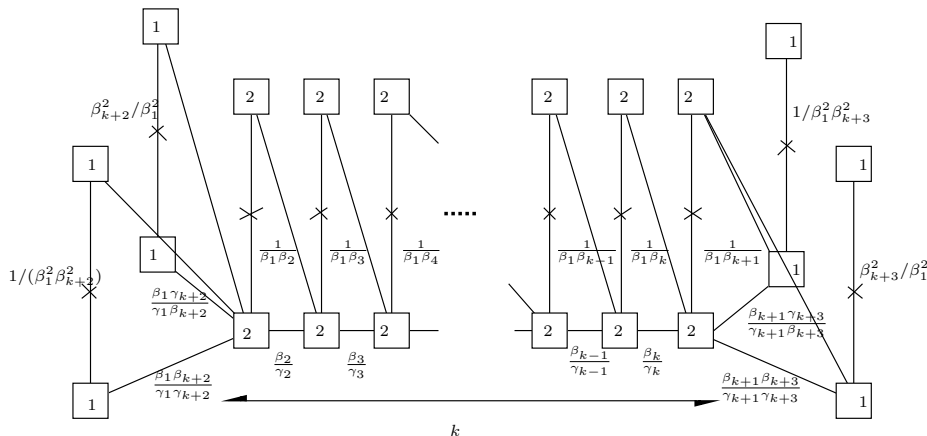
1

$\beta_{k+2}^2/\beta_1^2$

1

1

$1/(\beta_1^2\beta_{k+2}^2)$

1

2 2 2

$\frac{1}{\beta_1\beta_2}$ $\frac{1}{\beta_1\beta_3}$ $\frac{1}{\beta_1\beta_4}$

$\frac{\beta_1\gamma_{k+2}}{\gamma_1\beta_{k+2}}$

2 2 2

$\frac{\beta_2}{\gamma_2}$ $\frac{\beta_3}{\gamma_3}$

$\frac{\beta_1\beta_{k+2}}{\gamma_1\gamma_{k+2}}$

2 2 2

$\frac{1}{\beta_1\beta_{k-1}}$ $\frac{1}{\beta_1\beta_k}$ $\frac{1}{\beta_1\beta_{k+1}}$

2 2 2

$\frac{\beta_{k-1}}{\gamma_{k-1}}$ $\frac{\beta_k}{\gamma_k}$

1

$1/\beta_1^2\beta_{k+3}^2$

1

1

$\beta_{k+3}^2/\beta_1^2$

$\frac{\beta_{k+1}\gamma_{k+3}}{\gamma_{k+1}\beta_{k+3}}$

$\frac{\beta_{k+1}\beta_{k+3}}{\gamma_{k+1}\gamma_{k+3}}$

1

$k$